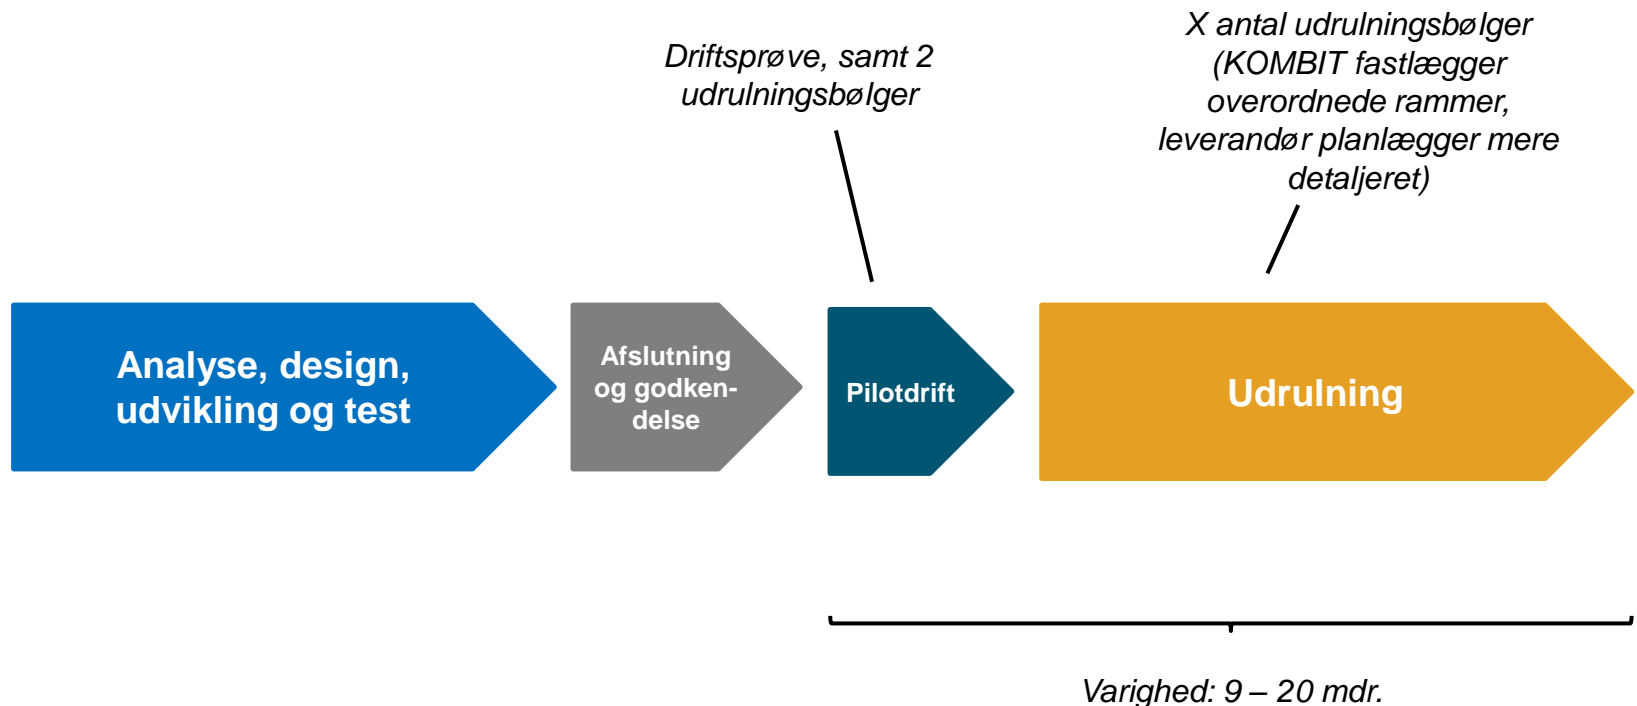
Driftsprøve, samt 2 udrulningsbølger

X antal udrulningsbølger (KOMBIT fastlægger overordnede rammer, leverandør planlægger mere detaljeret)

Analyse, design, udvikling og test

Afslutning og godkendelse

Pilotdrift

Udrulning

Varighed: 9 – 20 mdr.